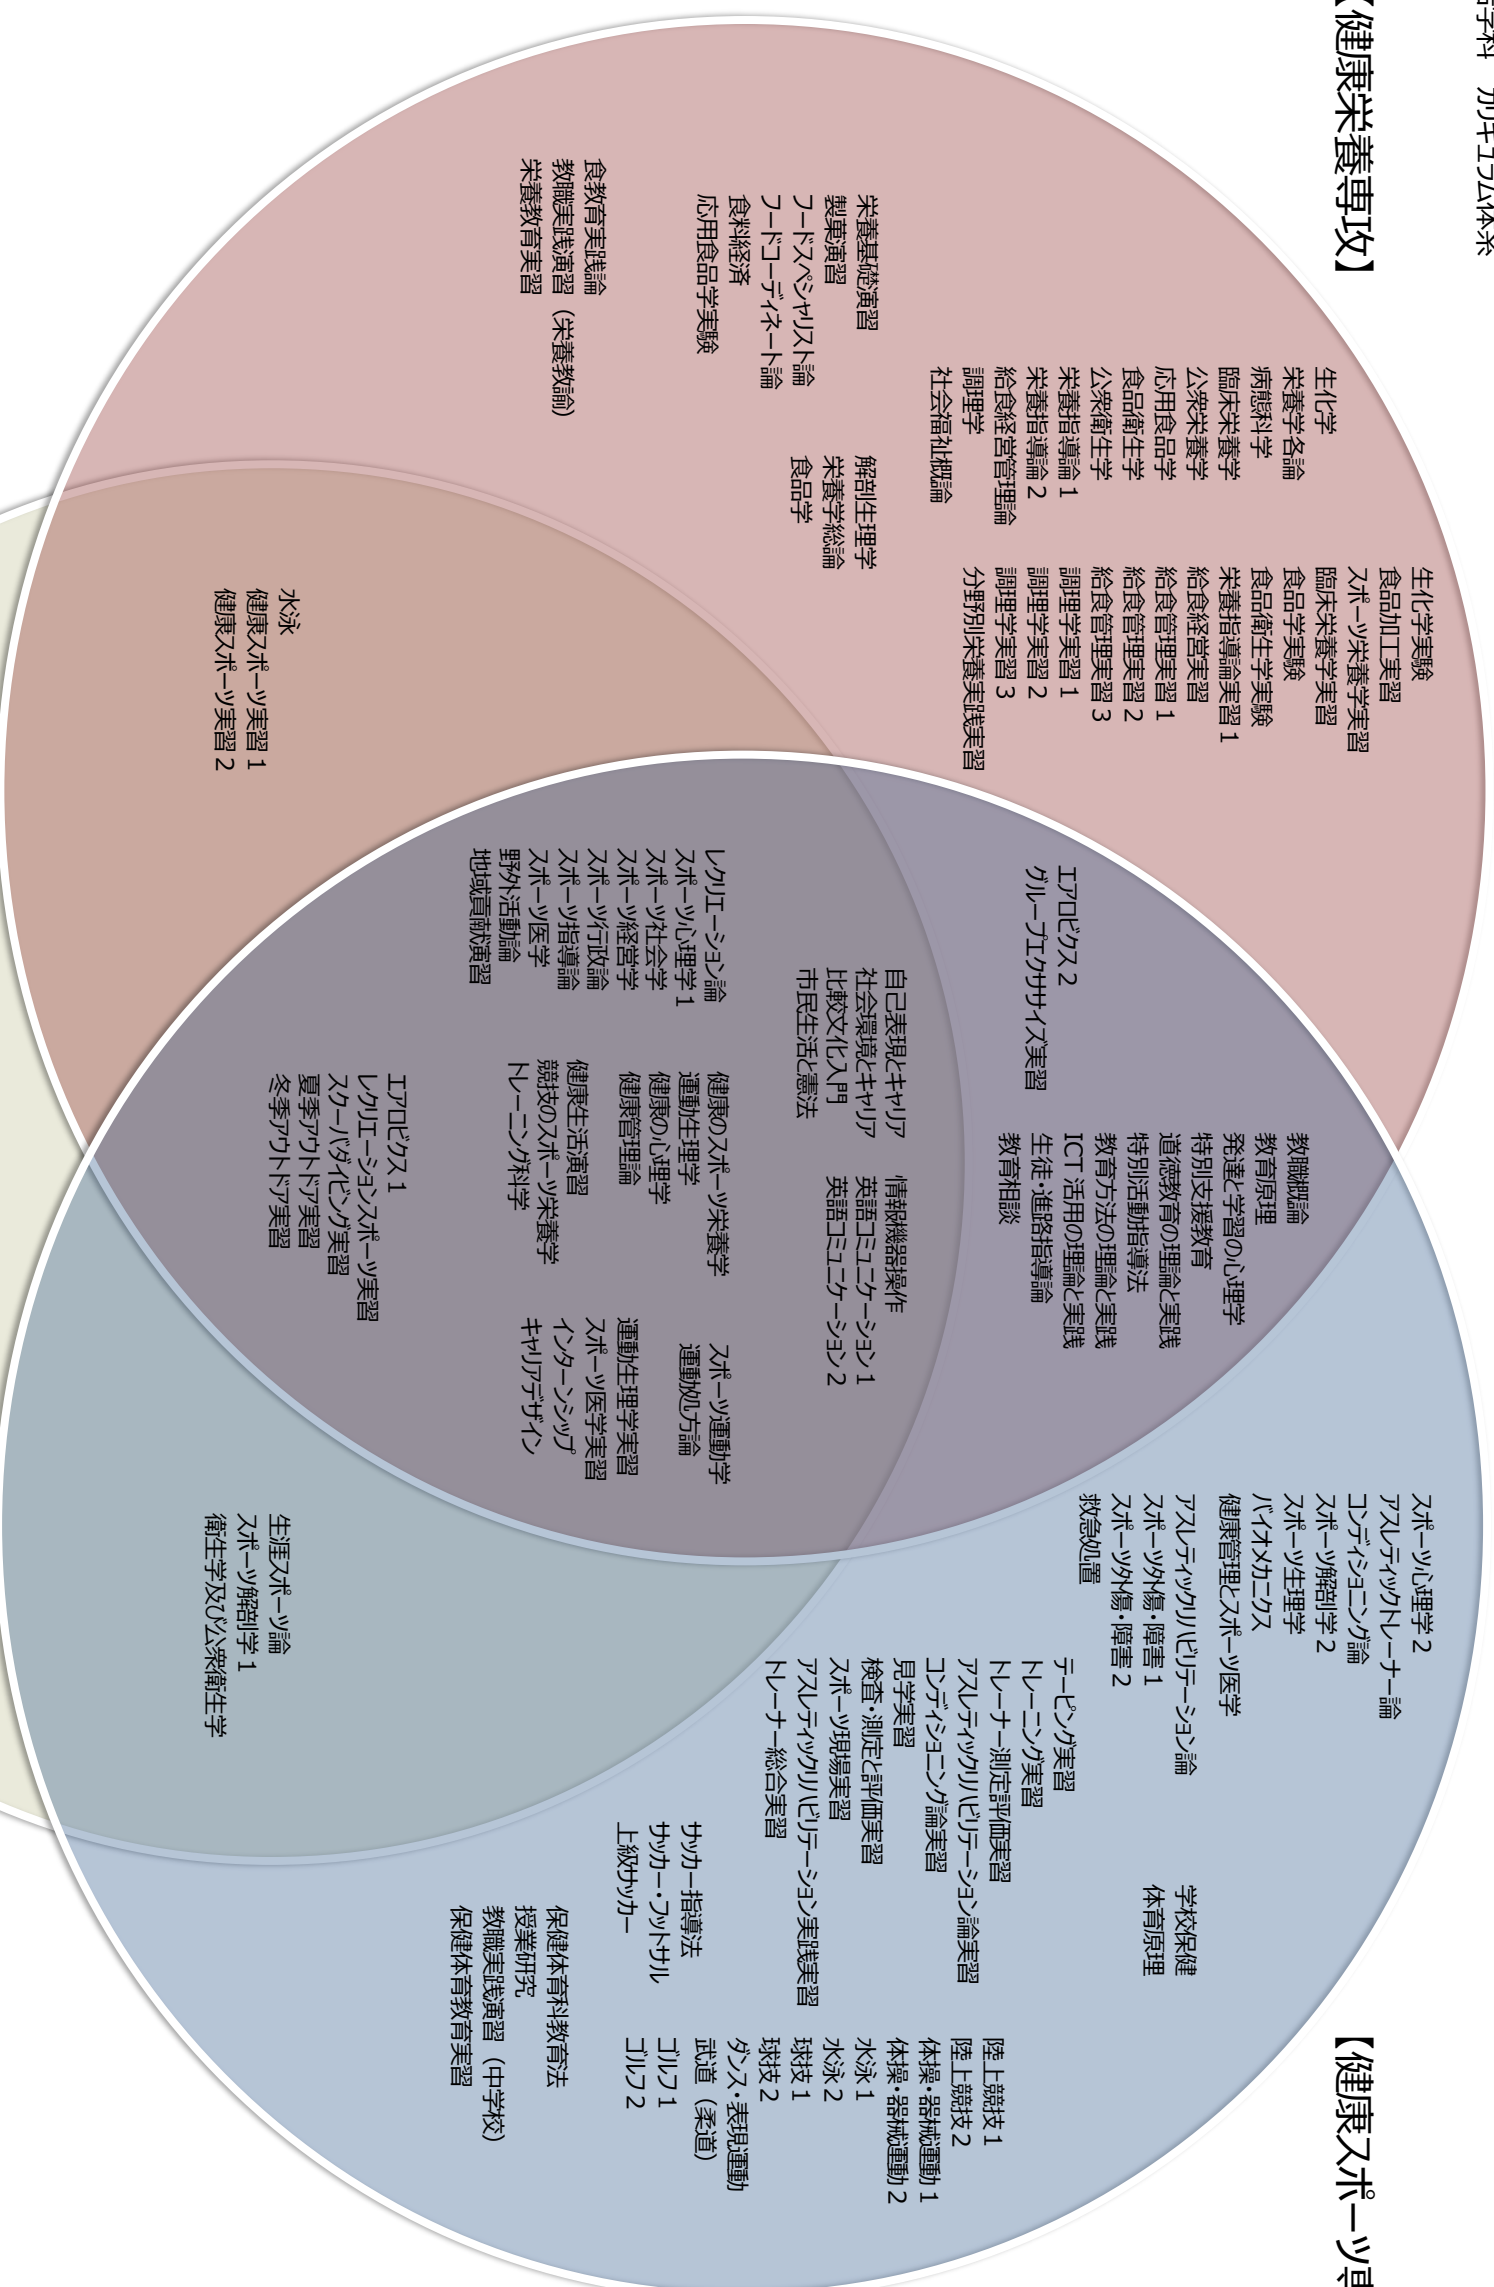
学科　カリキュラム体系

【健康栄養専攻】

生化学
栄養学各論
病態学
臨床栄養学
公衆栄養学
応用食品学
食品衛生学
公衆衛生学
栄養指導論 1
栄養指導論 2
給食経営管理論
調理学
社会福祉概論

生化学実験
食品加工実習
スポーツ栄養学実習
臨床栄養学実習
食品学実験
食品衛生学実験
栄養指導論実習 1
給食経営実習
給食管理実習 1
給食管理実習 2
給食管理実習 3
調理学実習 1
調理学実習 2
調理学実習 3
分野別栄養実践実習

栄養基礎演習
製菓演習
フードスペシャリスト論
フードコーディネート論
食料経済
応用食品学実験

解剖生理学
栄養学総論
食品学

食教育実践論
教職実践演習（栄養教諭）
栄養教育実習

水泳
健康スポーツ実習 1
健康スポーツ実習 2

エアロビクス 2
グループエクササイズ実習

教職概論
教育原理
発達と学習の心理学
特別支援教育
道徳教育の理論と実践
特別活動指導法
教育方法の理論と実践
ICT 活用の理論と実践
生徒・進路指導論
教育相談

自己表現とキャリア
社会環境とキャリア
比較文化入門
市民生活と憲法

情報機器操作
英語コミュニケーション 1
英語コミュニケーション 2

レクリエーション論
スポーツ心理学 1
スポーツ社会学
スポーツ経営学
スポーツ行政論
スポーツ指導論
スポーツ医学
野外活動論
地域貢献演習

健康のスポーツ栄養学
運動生理学
健康の心理学
健康管理論
健康生活演習
競技のスポーツ栄養学
トレーニング科学

スポーツ運動学
運動処方論
運動生理学実習
スポーツ医学実習
インターンシップ
キャリアデザイン

エアロビクス 1
レクリエーションスポーツ実習
スクーバダイビング実習
夏季アウトドア実習
冬季アウトドア実習

生涯スポーツ論
スポーツ解剖学 1
衛生学及び公衆衛生学

スポーツ心理学 2
アスレティックトレーナー論
コンディショニング論
スポーツ解剖学 2
スポーツ生理学
バイオメカニクス
健康管理とスポーツ医学
アスレティックリハビリテーション論
スポーツ外傷・障害 1
スポーツ外傷・障害 2
救急処置

テーピング実習
トレーニング実習
トレーナー測定評価実習
アスレティックリハビリテーション論実習
コンディショニング論実習
見学実習
検査・測定と評価実習
スポーツ現場実習
アスレティックリハビリテーション実践実習
トレーナー総合実習

学校保健
体育原理

サッカー指導法
サッカー・フットサル
上級サッカー

陸上競技 1
陸上競技 2
体操・器械運動 1
体操・器械運動 2
水泳 1
水泳 2
球技 1
球技 2
ダンス・表現運動
武道（柔道）
ゴルフ 1
ゴルフ 2

保健体育科教育法
授業研究
教職実践演習（中学校）
保健体育教育実習

【健康スポーツ専